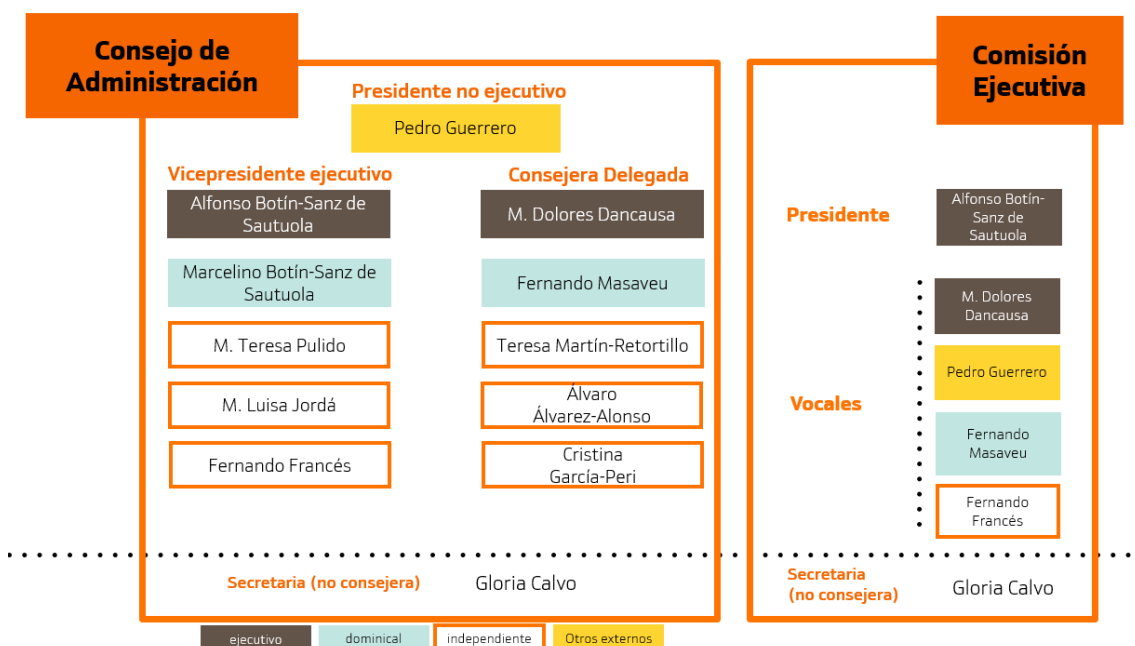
Consejo de Administración

Presidente no ejecutivo

Pedro Guerrero

Vicepresidente ejecutivo

Alfonso Botín-Sanz de Sautuola

Marcelino Botín-Sanz de Sautuola

M. Teresa Pulido

M. Luisa Jordá

Fernando Francés

Consejera Delegada

M. Dolores Dancausa

Fernando Masaveu

Teresa Martín-Retortillo

Álvaro Álvarez-Alonso

Cristina García-Peri

Secretaria (no consejera) Gloria Calvo

Comisión Ejecutiva

Presidente

Alfonso Botín-Sanz de Sautuola

Vocales

M. Dolores Dancausa

Pedro Guerrero

Fernando Masaveu

Fernando Francés

Secretaria (no consejera) Gloria Calvo

ejecutivo dominical independiente Otros externos